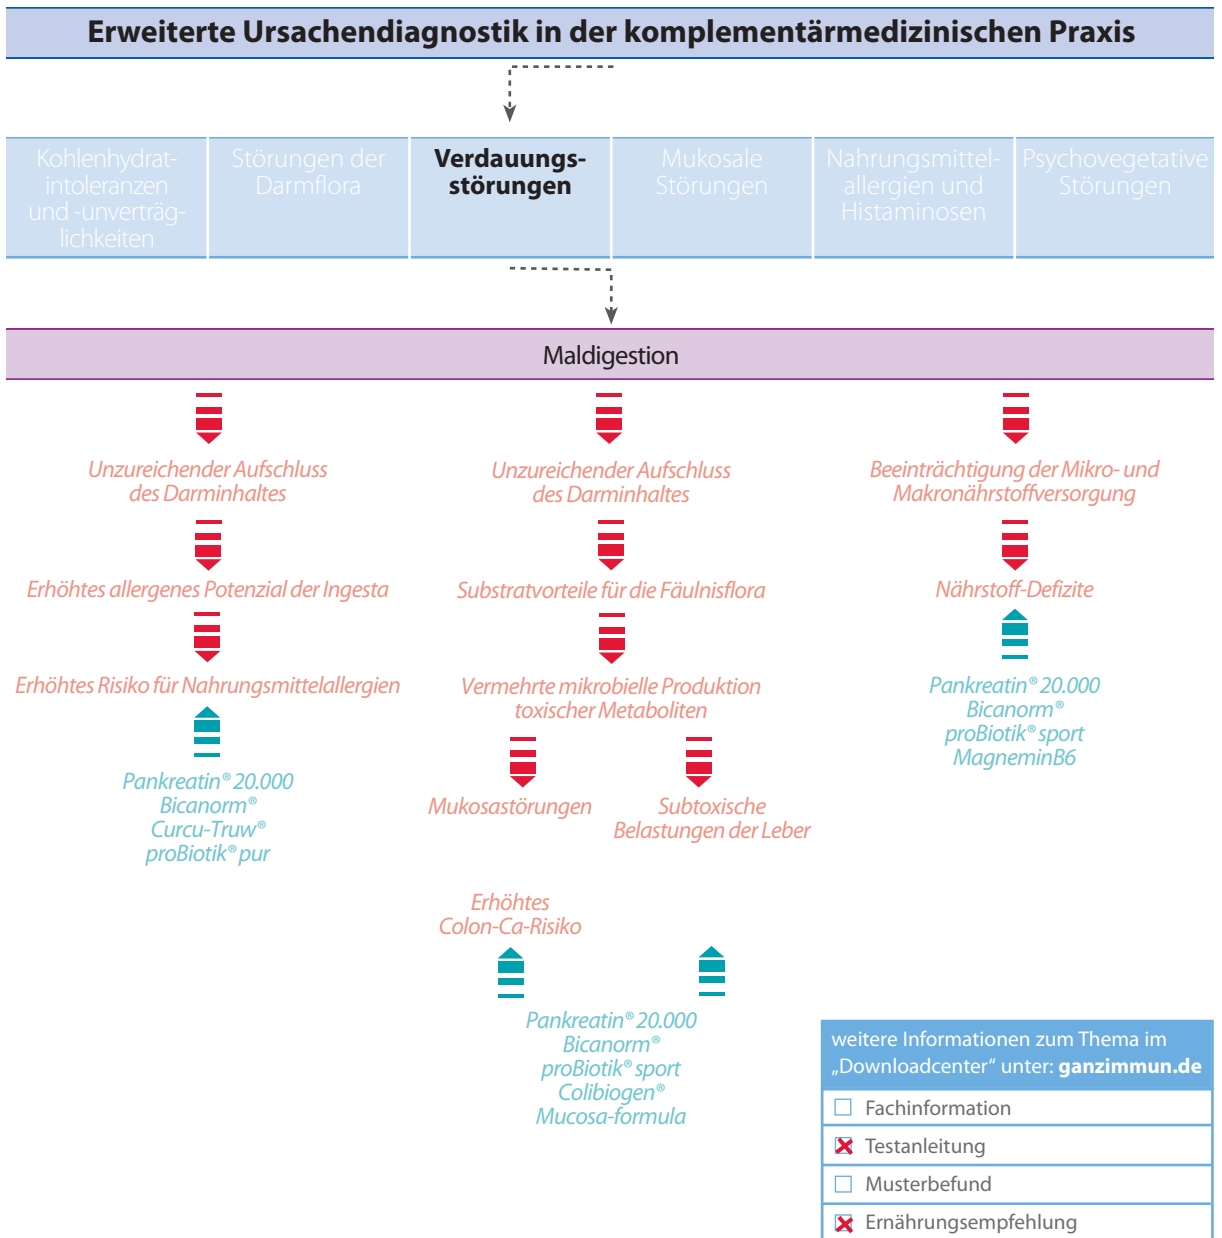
Erweiterte Ursachendiagnostik in der komplementärmedizinischen Praxis

| Kohlenhydrat-intoleranzen und -unverträglichkeiten | Störungen der Darmflora | Verdauungsstörungen | Mukosale Störungen | Nahrungsmittelallergien und Histaminosen | Psychovegetative Störungen |
|---|---|---|---|---|---|

Maldigestion

Unzureichender Aufschluss des Darminhaltes

Erhöhtes allergenes Potenzial der Ingesta

Erhöhtes Risiko für Nahrungsmittelallergien

Pankreatin® 20.000
Bicanorm®
Curcu-Truw®
proBiotik® pur

Unzureichender Aufschluss des Darminhaltes

Substratvorteile für die Fäulnisflora

Vermehrte mikrobielle Produktion toxischer Metaboliten

Mukosastörungen

Subtoxische Belastungen der Leber

Erhöhtes Colon-Ca-Risiko

Pankreatin® 20.000
Bicanorm®
proBiotik® sport
Colibiogen®
Mucosa-formula

Beeinträchtigung der Mikro- und Makronährstoffversorgung

Nährstoff-Defizite

Pankreatin® 20.000
Bicanorm®
proBiotik® sport
MagneminB6

weitere Informationen zum Thema im „Downloadcenter" unter: ganzimmun.de

☐ Fachinformation
☒ Testanleitung
☐ Musterbefund
☒ Ernährungsempfehlung